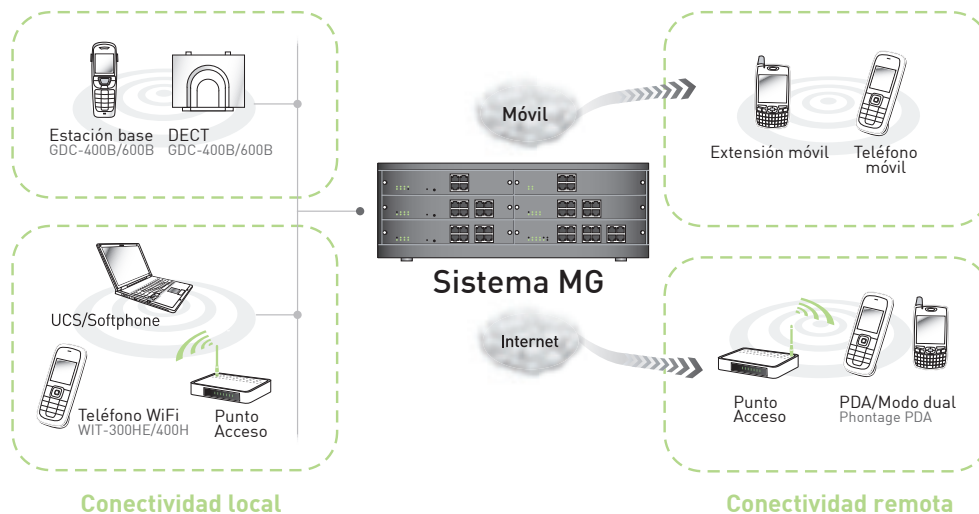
Estación base
GDC-400B/600B

DECT
GDC-400B/600B

Móvil

Extensión móvil

Teléfono móvil

Sistema MG

UCS/Softphone

Internet

Teléfono WiFi
WIT-300HE/400H

Punto Acceso

Punto Acceso

PDA/Modo dual
Phontage PDA

Conectividad local

Conectividad remota